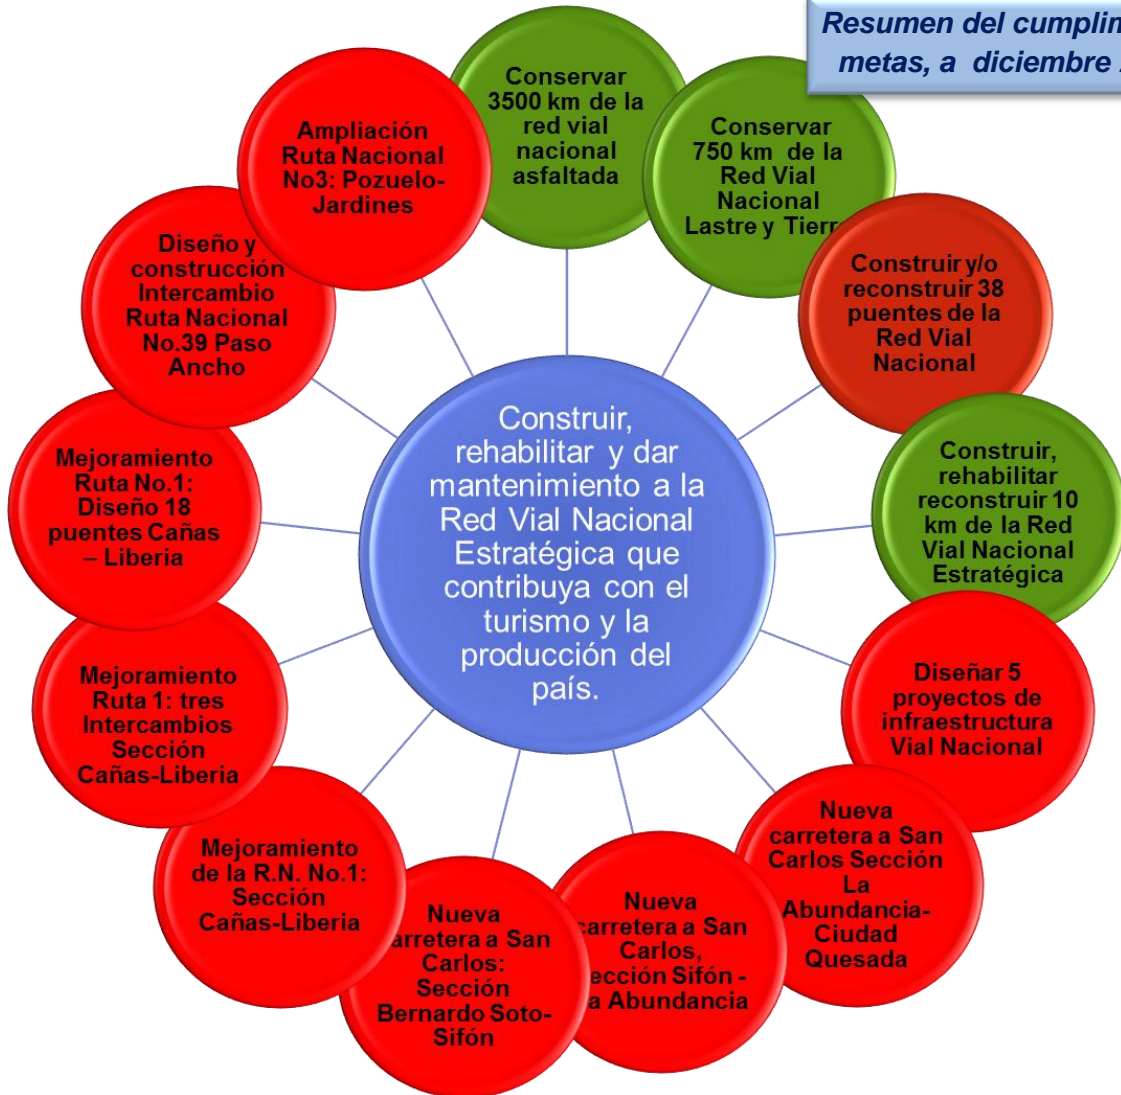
Resumen del cumplim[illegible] metas, a diciembre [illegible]

Construir, rehabilitar y dar mantenimiento a la Red Vial Nacional Estratégica que contribuya con el turismo y la producción del país.

Conservar 3500 km de la red vial nacional asfaltada

Conservar 750 km de la Red Vial Nacional Lastre y Tierr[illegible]

Construir y/o reconstruir 38 puentes de la Red Vial Nacional

Construir, rehabilitar reconstruir 10 km de la Red Vial Nacional Estratégica

Diseñar 5 proyectos de infraestructura Vial Nacional

Nueva carretera a San Carlos Sección La Abundancia-Ciudad Quesada

Nueva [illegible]arretera a San Carlos, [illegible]ección Sifón -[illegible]a Abundancia

Nueva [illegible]arretera a San Carlos: Sección Bernardo Soto-Sifón

Mejoramiento de la R.N. No.1: Sección Cañas-Liberia

Mejoramiento Ruta 1: tres Intercambios Sección Cañas-Liberia

Mejoramiento Ruta No.1: Diseño 18 puentes Cañas – Liberia

Diseño y construcción Intercambio Ruta Nacional No.39 Paso Ancho

Ampliación Ruta Nacional No3: Pozuelo-Jardines